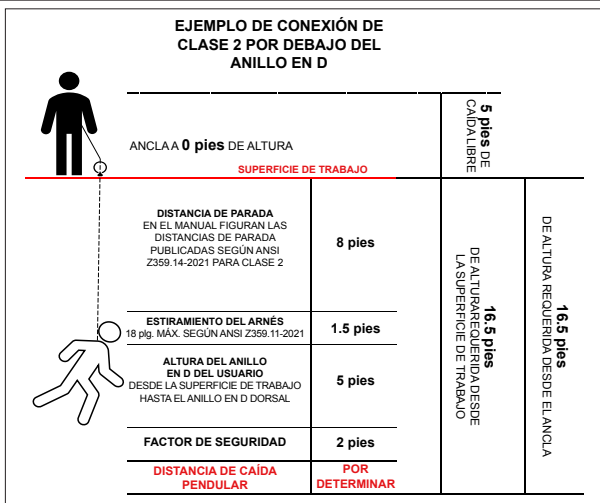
EJEMPLO DE CONEXIÓN DE CLASE 2 POR DEBAJO DEL ANILLO EN D

ANCLA A **0 pies** DE ALTURA

5 pies DE CAÍDA LIBRE

SUPERFICIE DE TRABAJO

DISTANCIA DE PARADA
EN EL MANUAL FIGURAN LAS DISTANCIAS DE PARADA PUBLICADAS SEGÚN ANSI Z359.14-2021 PARA CLASE 2

8 pies

ESTIRAMIENTO DEL ARNÉS
18 plg. MÁX. SEGÚN ANSI Z359.11-2021

1.5 pies

ALTURA DEL ANILLO EN D DEL USUARIO
DESDE LA SUPERFICIE DE TRABAJO HASTA EL ANILLO EN D DORSAL

5 pies

FACTOR DE SEGURIDAD

2 pies

DISTANCIA DE CAÍDA PENDULAR

POR DETERMINAR

16.5 pies DE ALTURA REQUERIDA DESDE LA SUPERFICIE DE TRABAJO

16.5 pies DE ALTURA REQUERIDA DESDE EL ANCLA